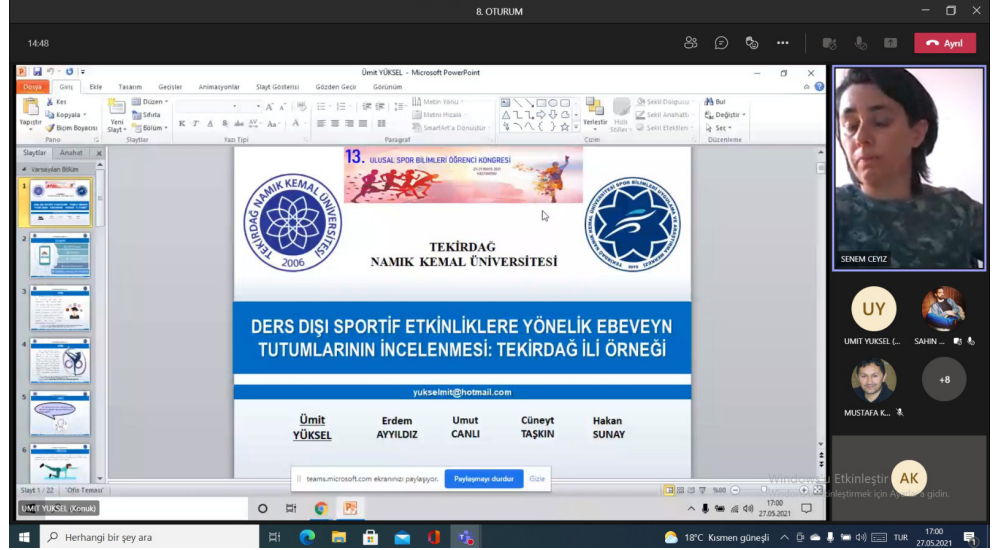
8. OTURUM

14:48

Ayrıl

Ümit YÜKSEL - Microsoft PowerPoint

Dosya Giriş Ekle Tasarım Geçişler Animasyonlar Slayt Gösterisi Gözden Geçir Görünüm

Kes Kopyala Biçim Boyacısı Yapıştır Pano Yeni Slayt Düzen Sıfırla Bölüm Slaytlar Yazı Tipi Paragraf Metin Yönü Metni Hizala SmartArt'a Dönüştür Çizim Yerleştir Hızlı Stiller Şekil Dolgusu Şekil Anahatı Şekil Efektleri Bul Değiştir Seç Düzenleme

Slaytlar Anahat

Varsayılan Bölüm

13. ULUSAL SPOR BİLİMLERİ ÖĞRENCİ KONGRESİ

TEKİRDAĞ NAMIK KEMAL ÜNİVERSİTESİ 2006

TEKİRDAĞ
NAMIK KEMAL ÜNİVERSİTESİ

DERS DIŞI SPORTİF ETKİNLİKLERE YÖNELİK EBEVEYN TUTUMLARININ İNCELENMESİ: TEKİRDAĞ İLİ ÖRNEĞİ

yukselmit@hotmail.com

| Ümit YÜKSEL | Erdem AYYILDIZ | Umut CANLI | Cüneyt TAŞKIN | Hakan SUNAY |
|---|---|---|---|---|

teams.microsoft.com ekranınızı paylaşıyor. Paylaşmayı durdur Gizle

Slayt 1 / 22 "Ofis Teması" %60 17:00 27.05.2021

UMIT YUKSEL (Konuk)

SENEM CEYIZ

UY UMIT YUKSEL (... SAHIN ... MUSTAFA K... +8 AK

Windows'u Etkinleştir
...etkinleştirmek için Ayarlar'a gidin.

Herhangi bir şey ara

18°C Kısmen güneşli TUR 17:00 27.05.2021